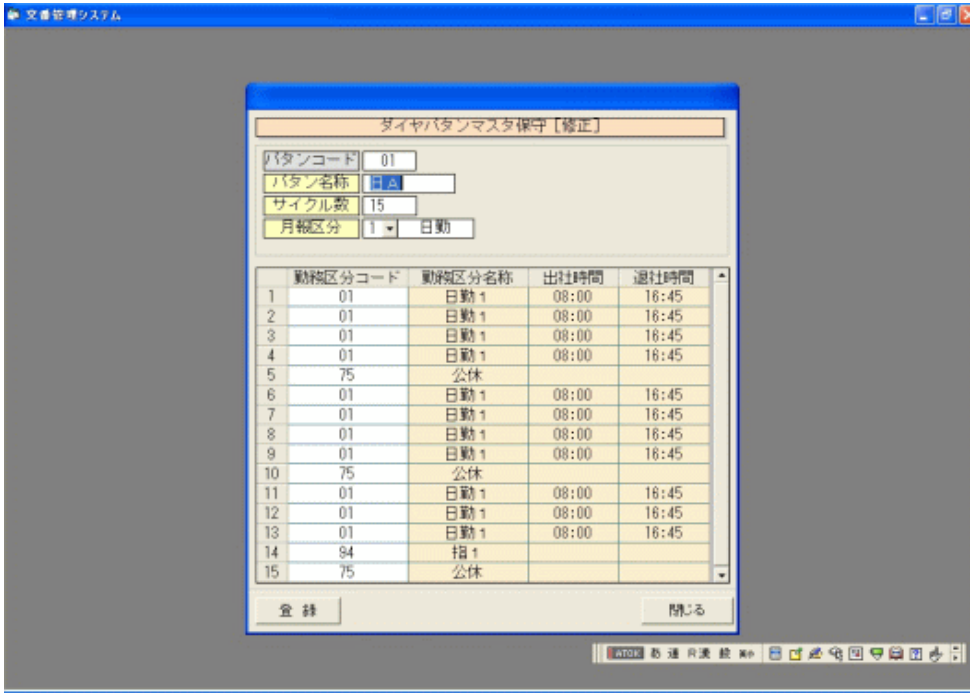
文書管理システム

ダイヤパタンマスタ保守［修正］

パタンコード 01
パタン名称 日A
サイクル数 15
月報区分 1 日勤

| | 勤務区分コード | 勤務区分名称 | 出社時間 | 退社時間 |
|---|---|---|---|---|
| 1 | 01 | 日勤1 | 08:00 | 16:45 |
| 2 | 01 | 日勤1 | 08:00 | 16:45 |
| 3 | 01 | 日勤1 | 08:00 | 16:45 |
| 4 | 01 | 日勤1 | 08:00 | 16:45 |
| 5 | 75 | 公休 | | |
| 6 | 01 | 日勤1 | 08:00 | 16:45 |
| 7 | 01 | 日勤1 | 08:00 | 16:45 |
| 8 | 01 | 日勤1 | 08:00 | 16:45 |
| 9 | 01 | 日勤1 | 08:00 | 16:45 |
| 10 | 75 | 公休 | | |
| 11 | 01 | 日勤1 | 08:00 | 16:45 |
| 12 | 01 | 日勤1 | 08:00 | 16:45 |
| 13 | 01 | 日勤1 | 08:00 | 16:45 |
| 14 | 94 | 指1 | | |
| 15 | 75 | 公休 | | |

登録

閉じる

ATOK あ 連 R漢 般 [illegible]